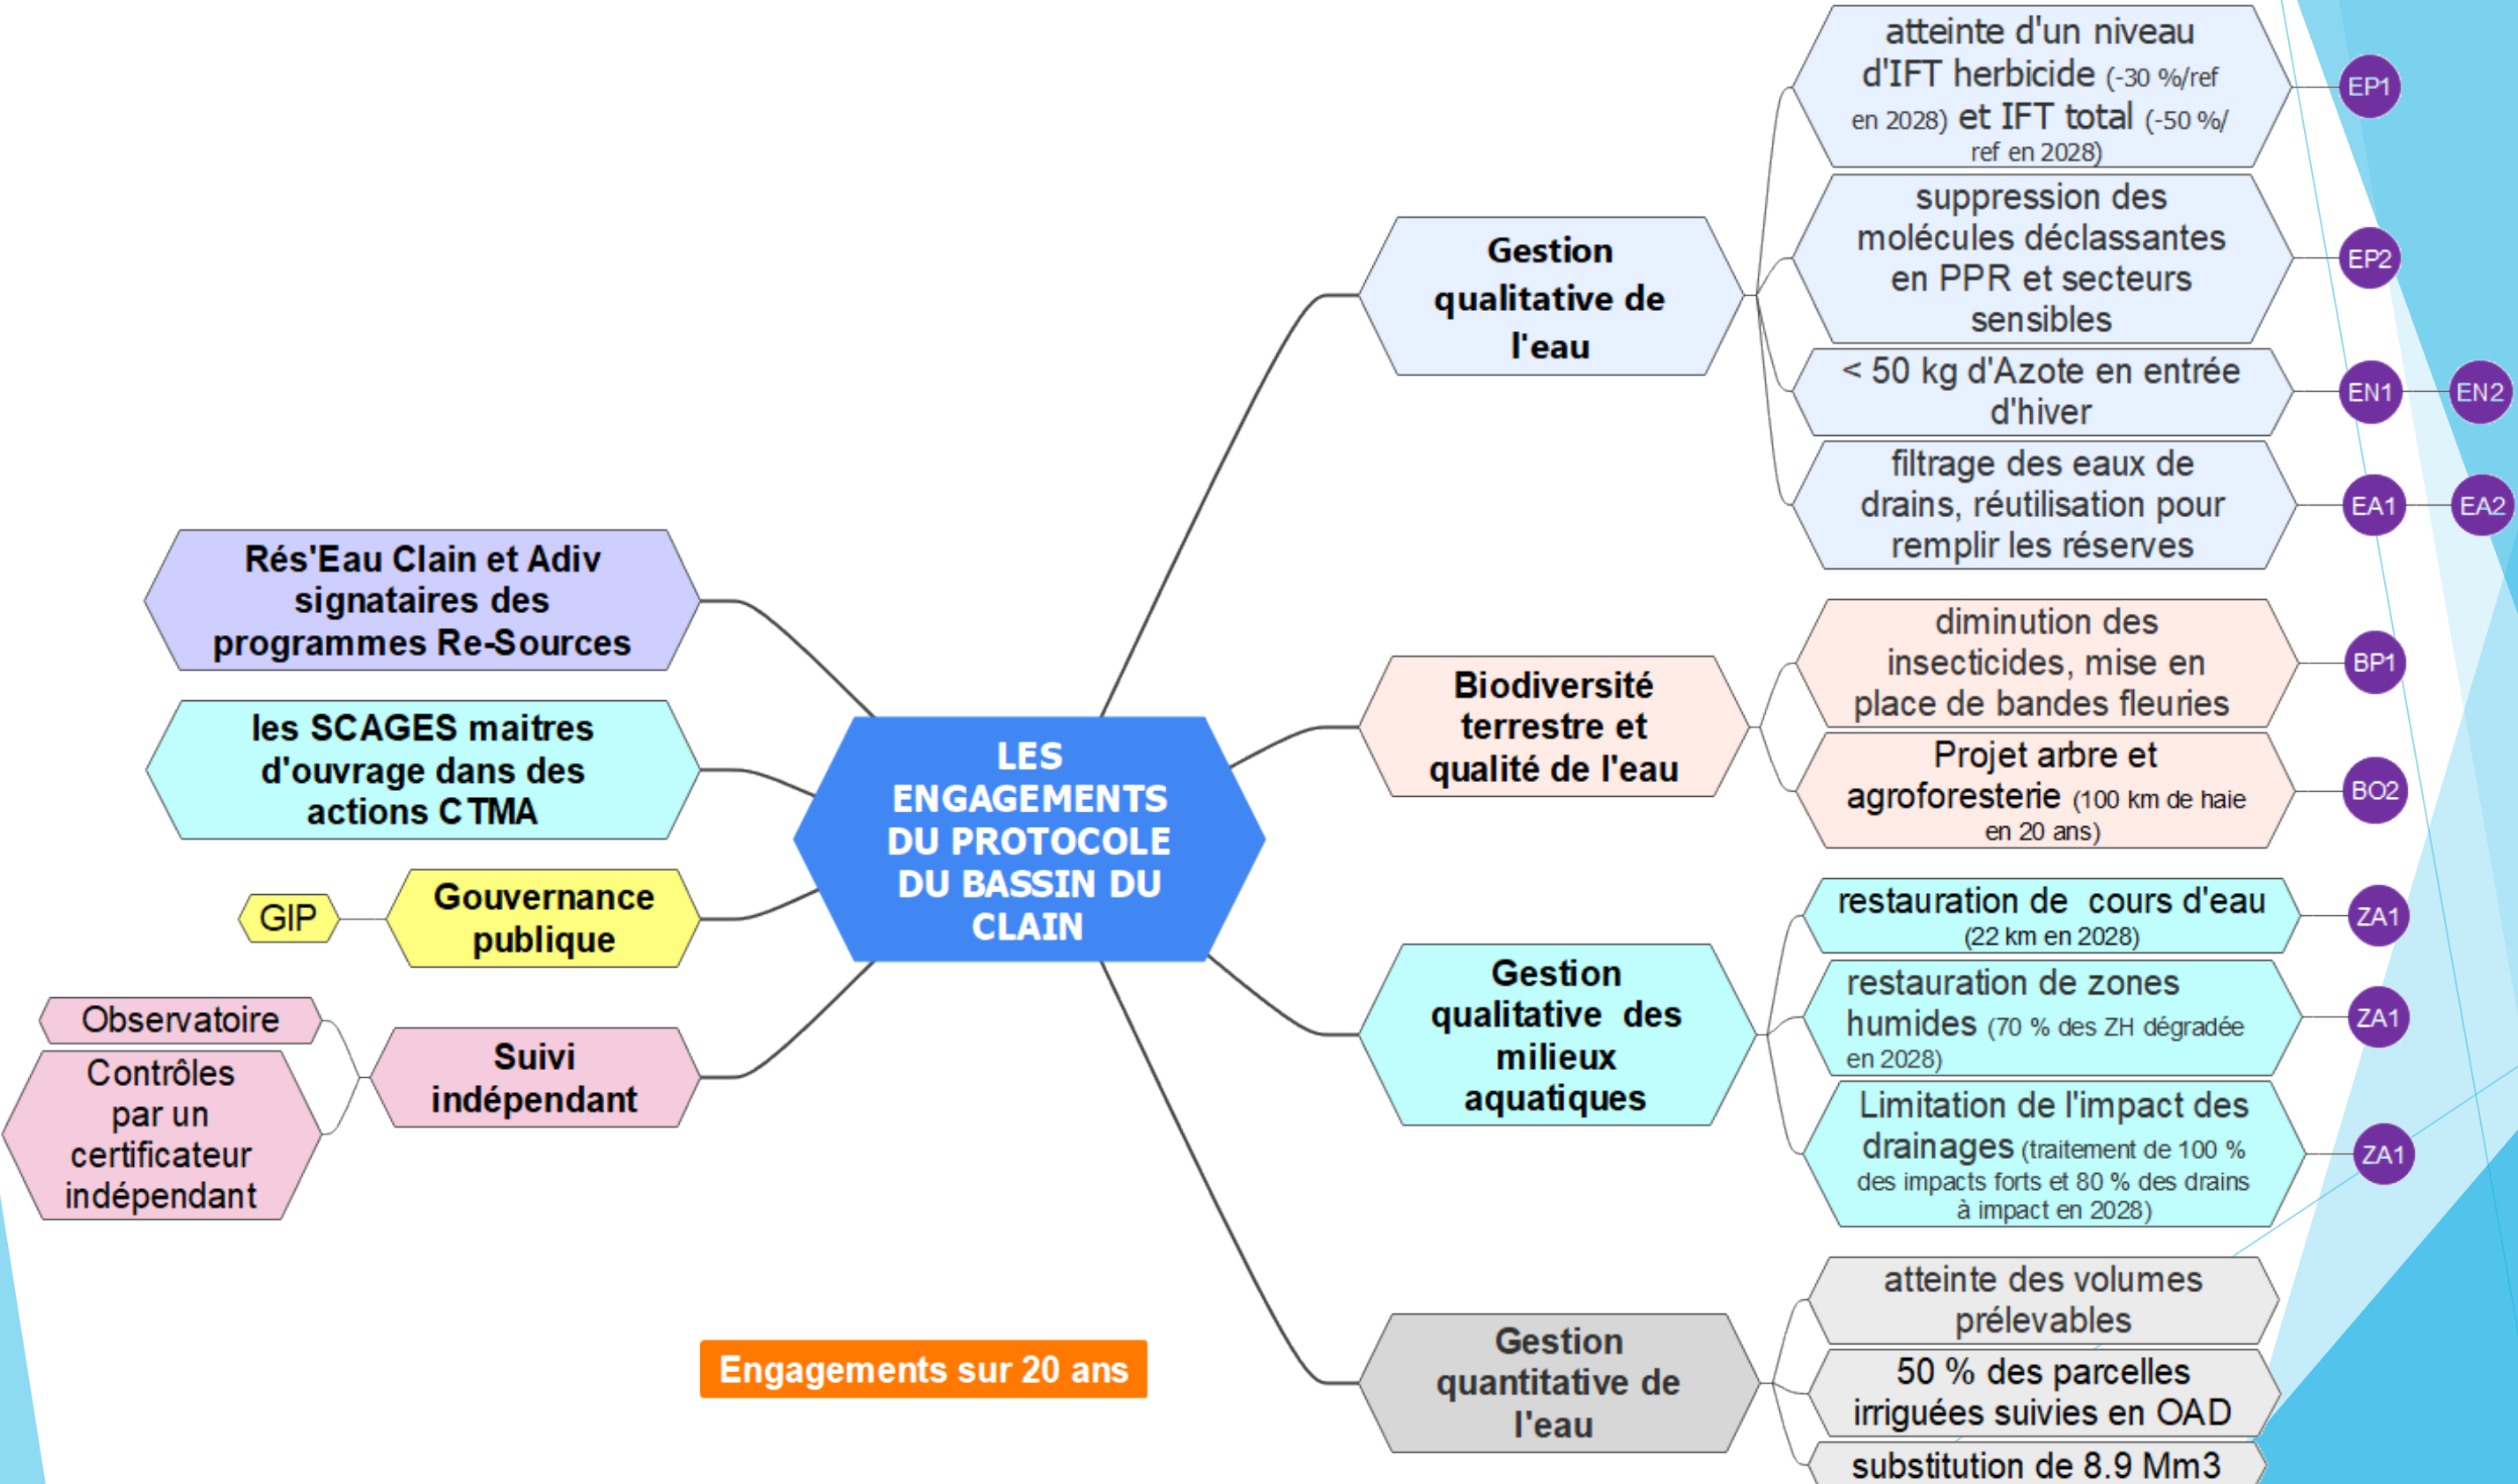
LES ENGAGEMENTS DU PROTOCOLE DU BASSIN DU CLAIN

Rés'Eau Clain et Adiv signataires des programmes Re-Sources

les SCAGES maitres d'ouvrage dans des actions CTMA

GIP

Gouvernance publique

Observatoire

Contrôles par un certificateur indépendant

Suivi indépendant

Engagements sur 20 ans

Gestion qualitative de l'eau

atteinte d'un niveau d'IFT herbicide (-30 %/ref en 2028) et IFT total (-50 %/ ref en 2028)

EP1

suppression des molécules déclassantes en PPR et secteurs sensibles

EP2

< 50 kg d'Azote en entrée d'hiver

EN1

EN2

filtrage des eaux de drains, réutilisation pour remplir les réserves

EA1

EA2

Biodiversité terrestre et qualité de l'eau

diminution des insecticides, mise en place de bandes fleuries

BP1

Projet arbre et agroforesterie (100 km de haie en 20 ans)

BO2

Gestion qualitative des milieux aquatiques

restauration de cours d'eau (22 km en 2028)

ZA1

restauration de zones humides (70 % des ZH dégradée en 2028)

ZA1

Limitation de l'impact des drainages (traitement de 100 % des impacts forts et 80 % des drains à impact en 2028)

ZA1

Gestion quantitative de l'eau

atteinte des volumes prélevables

50 % des parcelles irriguées suivies en OAD

substitution de 8.9 Mm3